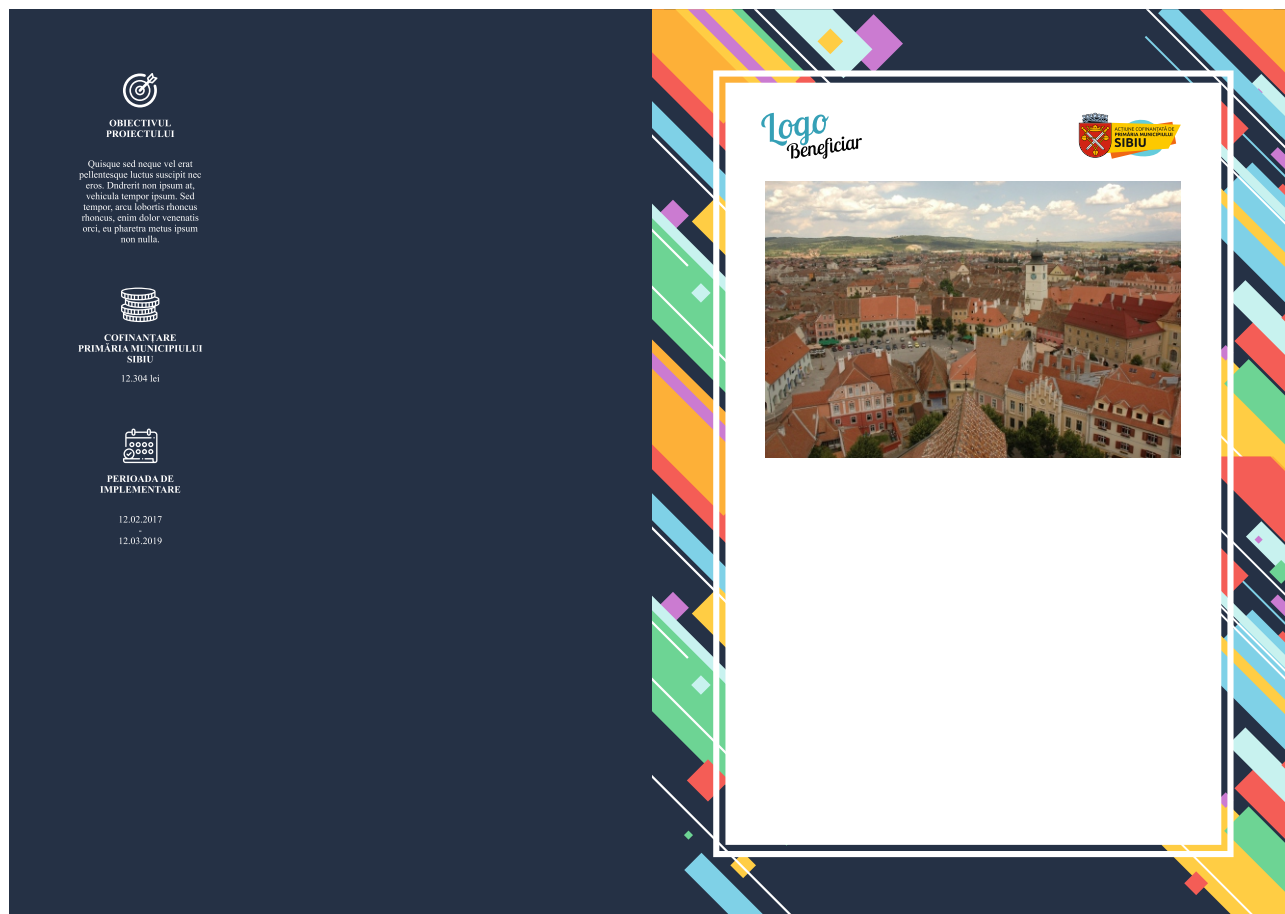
OBIECTIVUL PROIECTULUI

Quisque sed neque vel erat pellentesque luctus suscipit nec eros. Dndrerit non ipsum at, vehicula tempor ipsum. Sed tempor, arcu lobortis rhoncus rhoncus, enim dolor venenatis orci, eu pharetra metus ipsum non nulla.

COFINANȚARE PRIMĂRIA MUNICIPIULUI SIBIU

12.304 lei

PERIOADA DE IMPLEMENTARE

12.02.2017
-
12.03.2019

Logo Beneficiar

ACȚIUNE COFINANȚATĂ DE PRIMĂRIA MUNICIPIULUI SIBIU